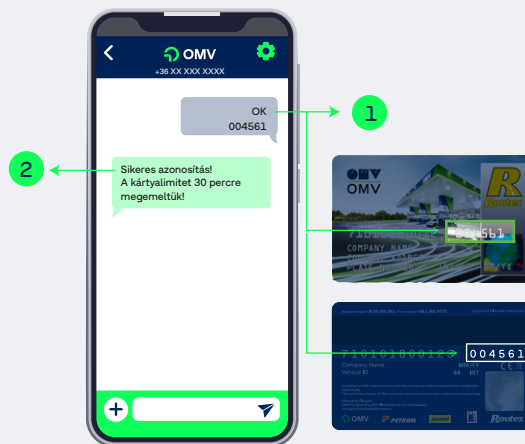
OMV
+36 XX XXX XXXX

OK
004561

1

2

Sikeres azonosítás!
A kártyalimitet 30 percre megemeltük!

OMV
OMV
Routex
COMPANY NAME
004561

7101010000123
004561
Company Name
MM/YY
Vehicle ID
OMV
PETROM
Routex